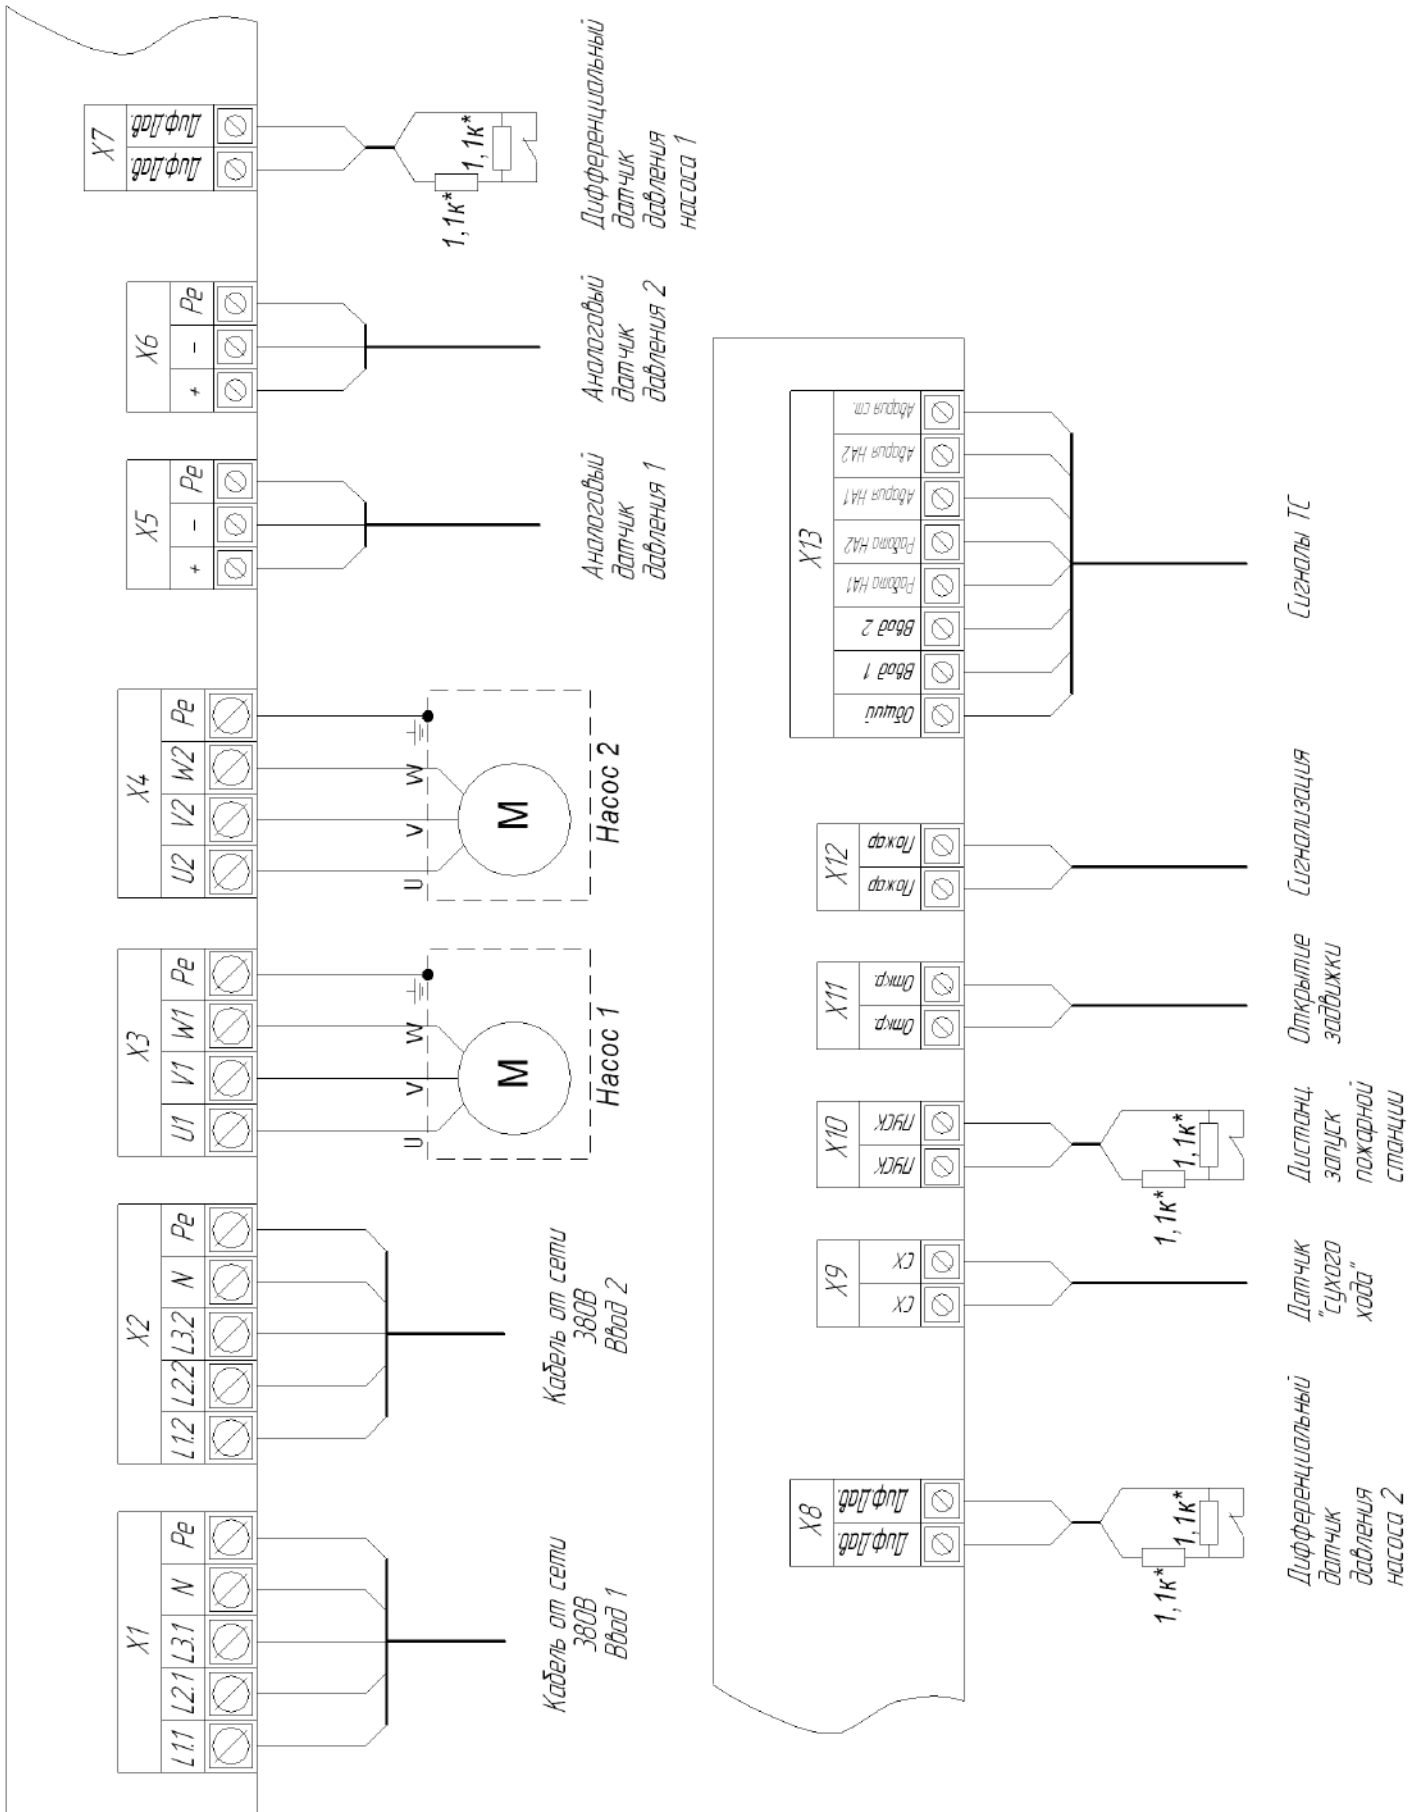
X1
L1.1 L2.1 L3.1 N Pe
Кабель от сети 380В Ввод 1

X2
L1.2 L2.2 L3.2 N Pe
Кабель от сети 380В Ввод 2

X3
U1 V1 W1 Pe
U V W
M
Насос 1

X4
U2 V2 W2 Pe
U V W
M
Насос 2

X5
+ – Pe
Аналоговый датчик давления 1

X6
+ – Pe
Аналоговый датчик давления 2

X7
ДифДав. ДифДав.
1,1к* 1,1к*
Дифференциальный датчик давления насоса 1

X8
ДифДав. ДифДав.
1,1к* 1,1к*
Дифференциальный датчик давления насоса 2

X9
СХ СХ
Датчик "сухого хода"

X10
ПУСК ПУСК
1,1к* 1,1к*
Дистанц. запуск пожарной станции

X11
Откр. Откр.
Открытие задвижки

X12
Пожар Пожар
Сигнализация

X13
Общий
Ввод 1
Ввод 2
Работа НА1
Работа НА2
Авария НА1
Авария НА2
Авария СП.
Сигналы ТС